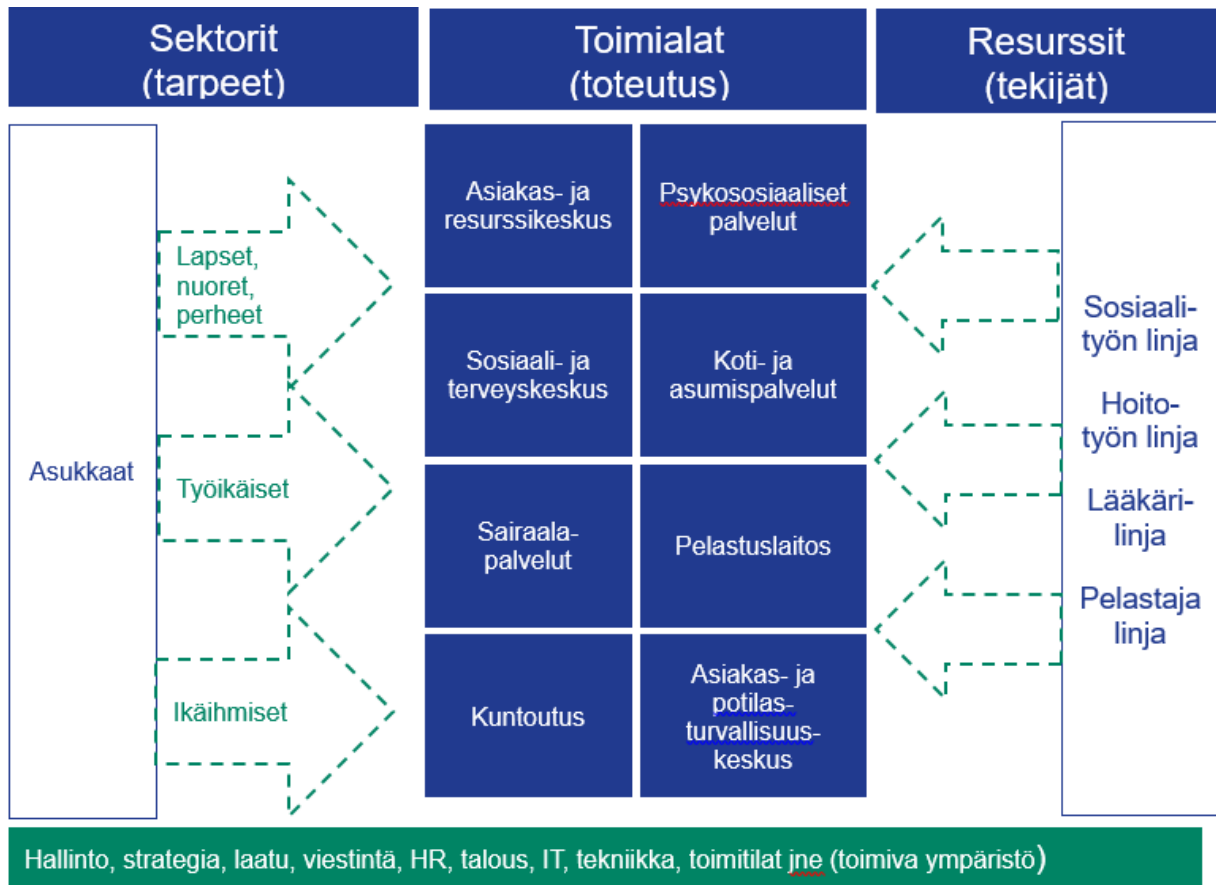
Sektorit (tarpeet)

Toimialat (toteutus)

Resurssit (tekijät)

Asukkaat

Lapset, nuoret, perheet

Työikäiset

Ikäihmiset

Asiakas- ja resurssikeskus

Psykososiaaliset palvelut

Sosiaali- ja terveyskeskus

Koti- ja asumispalvelut

Sairaala-palvelut

Pelastuslaitos

Kuntoutus

Asiakas- ja potilas-turvallisuus-keskus

Sosiaali-työn linja

Hoito-työn linja

Lääkäri-linja

Pelastaja linja

Hallinto, strategia, laatu, viestintä, HR, talous, IT, tekniikka, toimitilat jne (toimiva ympäristö)